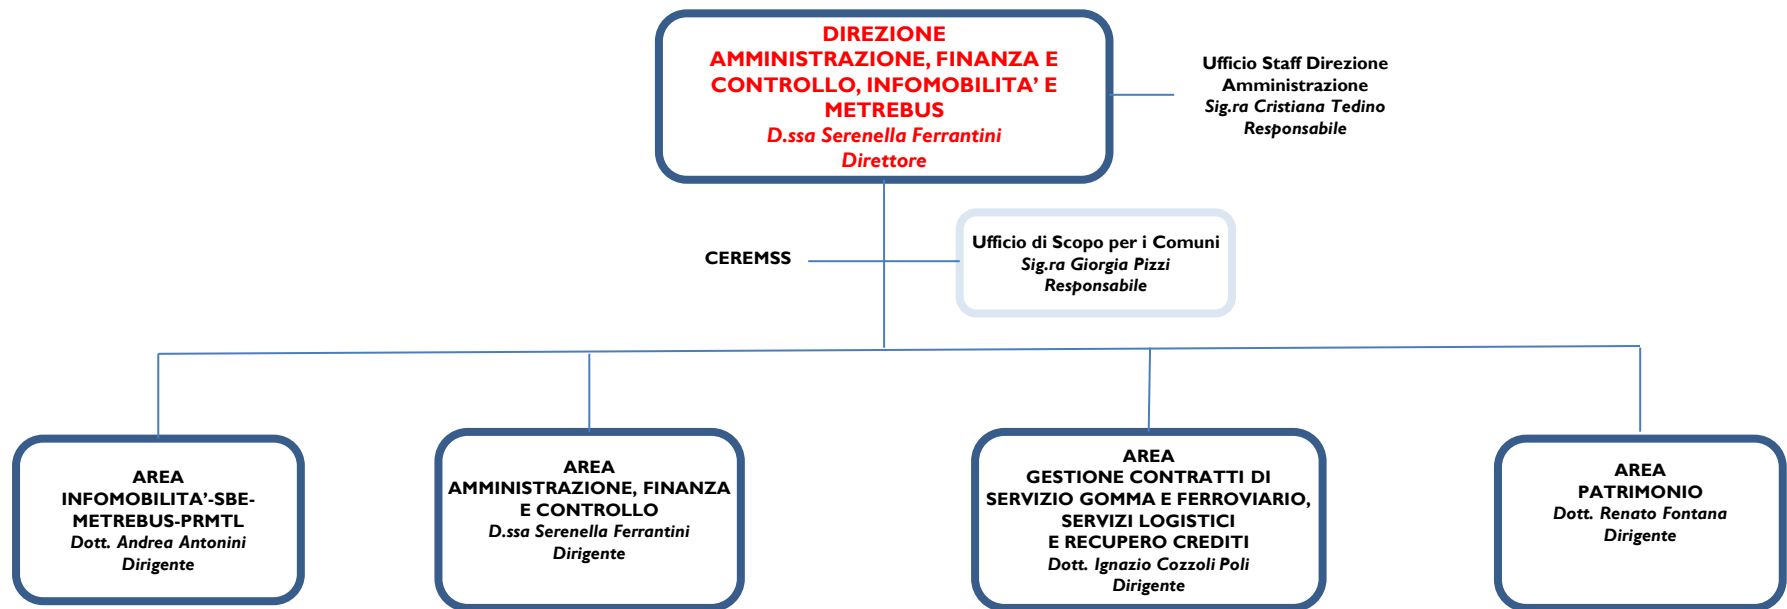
DIREZIONE
AMMINISTRAZIONE, FINANZA E CONTROLLO, INFOMOBILITA' E METREBUS
D.ssa Serenella Ferrantini
Direttore

Ufficio Staff Direzione Amministrazione
Sig.ra Cristiana Tedino
Responsabile

CEREMSS

Ufficio di Scopo per i Comuni
Sig.ra Giorgia Pizzi
Responsabile

AREA
INFOMOBILITA'-SBE-METREBUS-PRMTL
Dott. Andrea Antonini
Dirigente

AREA
AMMINISTRAZIONE, FINANZA E CONTROLLO
D.ssa Serenella Ferrantini
Dirigente

AREA
GESTIONE CONTRATTI DI SERVIZIO GOMMA E FERROVIARIO, SERVIZI LOGISTICI E RECUPERO CREDITI
Dott. Ignazio Cozzoli Poli
Dirigente

AREA
PATRIMONIO
Dott. Renato Fontana
Dirigente